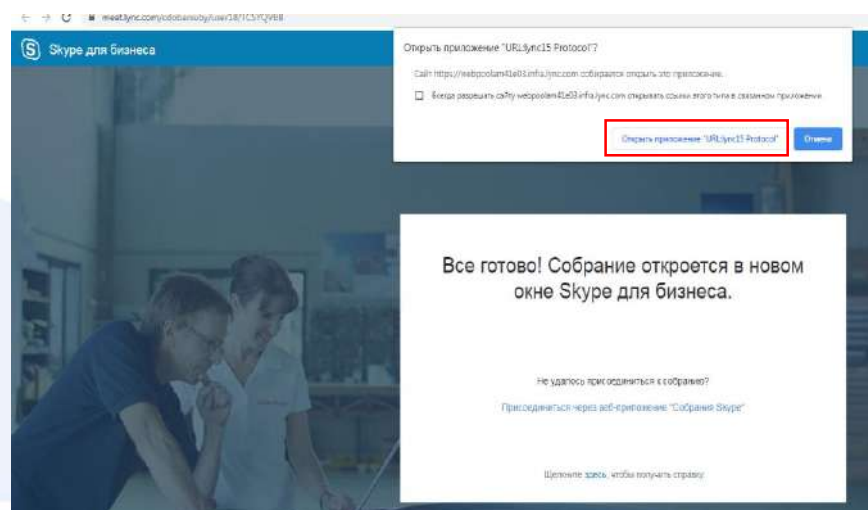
meet.lync.com/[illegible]/user18/TC5YQVEB

Skype для бизнеса

Открыть приложение "URL:lync15 Protocol"?

Сайт https://webpoolam41e03.infra.lync.com собирается открыть это приложение.

Всегда разрешать сайту webpoolam41e03.infra.lync.com открывать ссылки этого типа в связанном приложении

Открыть приложение "URL:lync15 Protocol"

Отмена

Все готово! Собрание откроется в новом окне Skype для бизнеса.

Не удалось присоединиться к собранию?

Присоединиться через веб-приложение "Собрания Skype"

Щелкните здесь, чтобы получить справку.